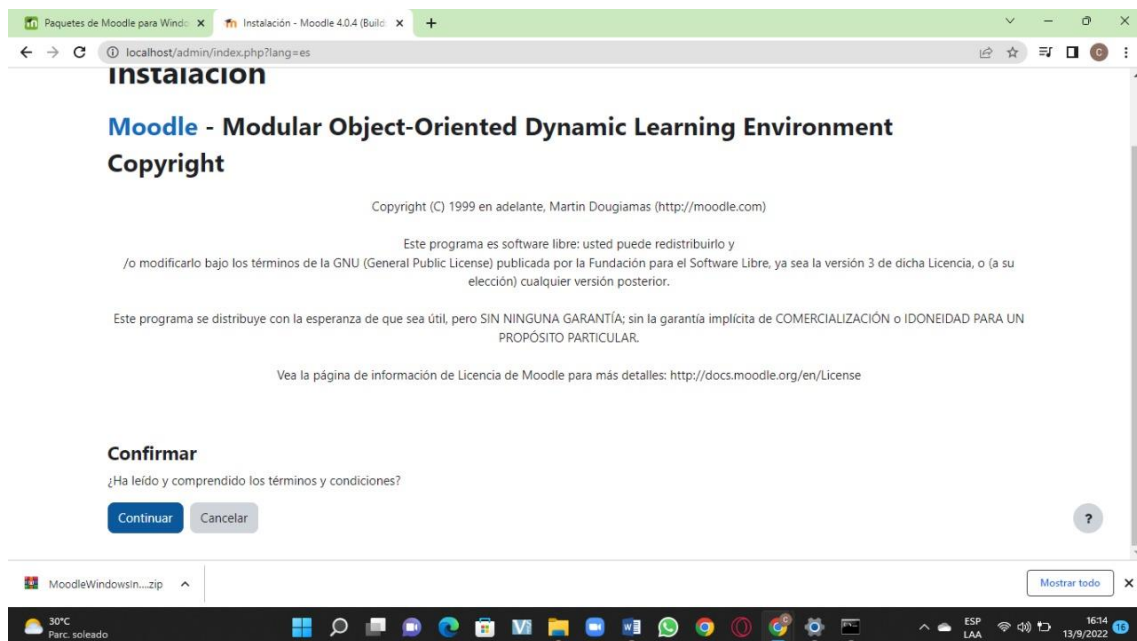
Paquetes de Moodle para Windo ×
Instalación - Moodle 4.0.4 (Build ×
+

localhost/admin/index.php?lang=es

Instalación

Moodle - Modular Object-Oriented Dynamic Learning Environment

Copyright

Copyright (C) 1999 en adelante, Martin Dougiamas (http://moodle.com)

Este programa es software libre: usted puede redistribuirlo y /o modificarlo bajo los términos de la GNU (General Public License) publicada por la Fundación para el Software Libre, ya sea la versión 3 de dicha Licencia, o (a su elección) cualquier versión posterior.

Este programa se distribuye con la esperanza de que sea útil, pero SIN NINGUNA GARANTÍA; sin la garantía implícita de COMERCIALIZACIÓN o IDONEIDAD PARA UN PROPÓSITO PARTICULAR.

Vea la página de información de Licencia de Moodle para más detalles: http://docs.moodle.org/en/License

Confirmar

¿Ha leído y comprendido los términos y condiciones?

Continuar Cancelar

?

MoodleWindowsIn....zip

Mostrar todo ×

30°C
Parc. soleado

ESP
LAA

16:14
13/9/2022

16